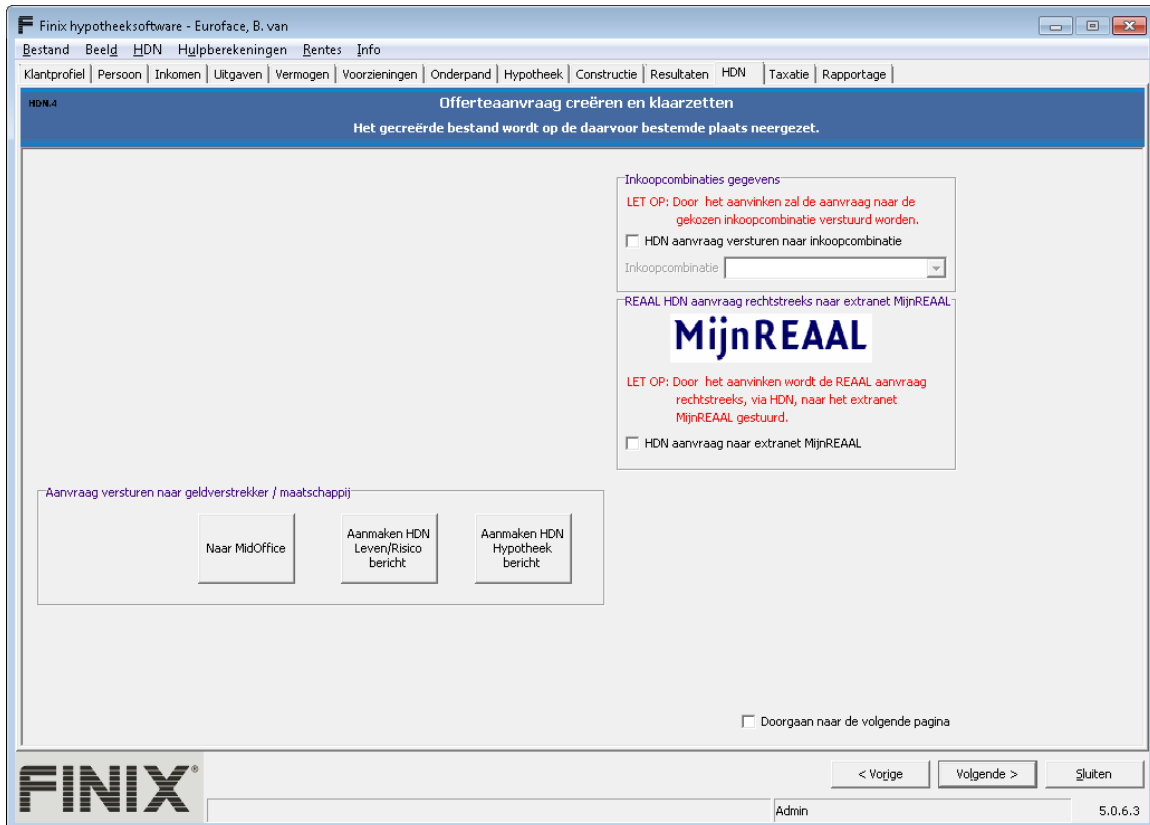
Finix hypotheeksoftware - Euroface, B. van

Bestand Beeld HDN Hulpberekeningen Rentes Info

Klantprofiel | Persoon | Inkomen | Uitgaven | Vermogen | Voorzieningen | Onderpand | Hypotheek | Constructie | Resultaten | HDN | Taxatie | Rapportage

HDN.4

Offerteaanvraag creëren en klaarzetten

Het gecreëerde bestand wordt op de daarvoor bestemde plaats neergezet.

Inkoopcombinaties gegevens

LET OP: Door het aanvinken zal de aanvraag naar de gekozen inkoopcombinatie verstuurd worden.

HDN aanvraag versturen naar inkoopcombinatie

Inkoopcombinatie

REAAL HDN aanvraag rechtstreeks naar extranet MijnREAAL

MijnREAAL

LET OP: Door het aanvinken wordt de REAAL aanvraag rechtstreeks, via HDN, naar het extranet MijnREAAL gestuurd.

HDN aanvraag naar extranet MijnREAAL

Aanvraag versturen naar geldverstrekker / maatschappij

Naar MidOffice

Aanmaken HDN Leven/Risico bericht

Aanmaken HDN Hypotheek bericht

Doorgaan naar de volgende pagina

FINIX®

< Vorige

Volgende >

Sluiten

Admin

5.0.6.3